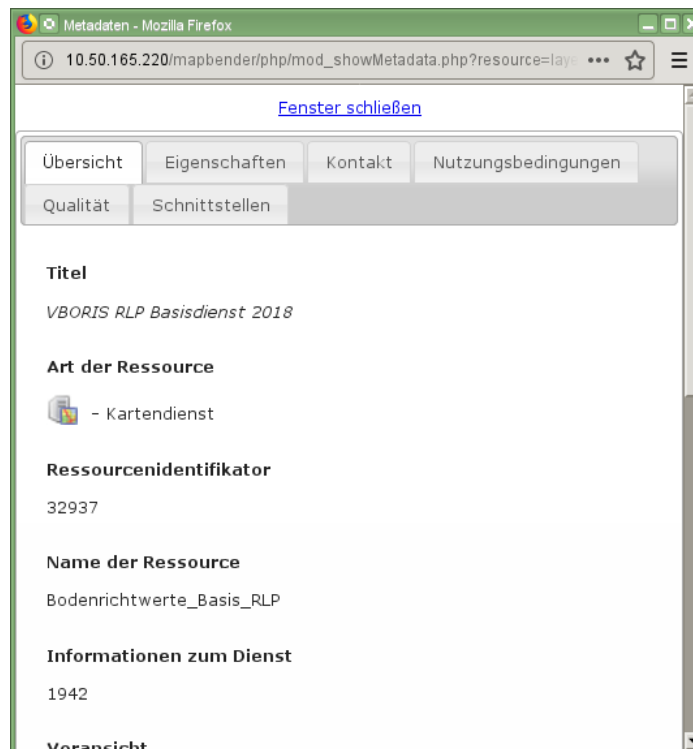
Metadaten - Mozilla Firefox

10.50.165.220/mapbender/php/mod_showMetadata.php?resource=lay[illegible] •••

Fenster schließen

Übersicht | Eigenschaften | Kontakt | Nutzungsbedingungen | Qualität | Schnittstellen

Titel

VBORIS RLP Basisdienst 2018

Art der Ressource

- Kartendienst

Ressourcenidentifikator

32937

Name der Ressource

Bodenrichtwerte_Basis_RLP

Informationen zum Dienst

1942

Voransicht